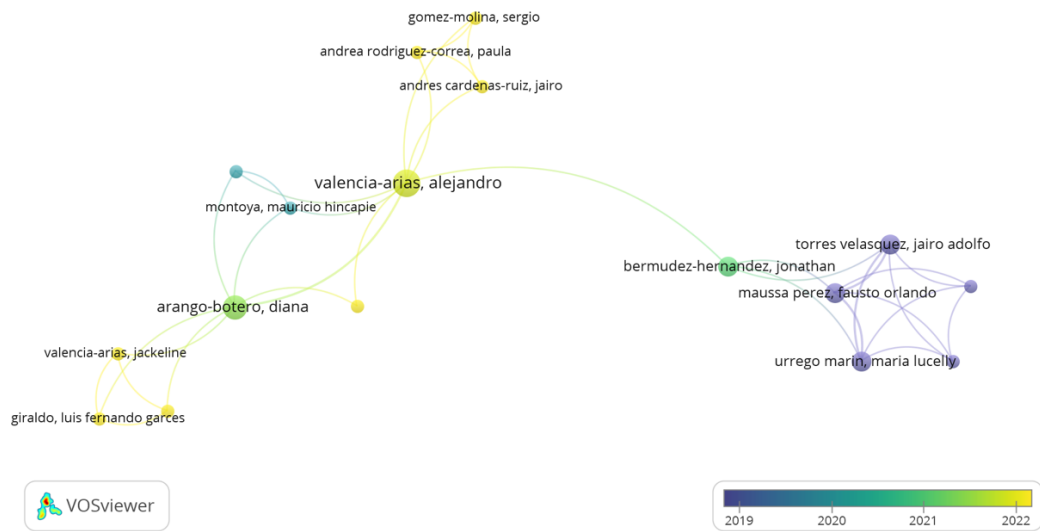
gomez-molina, sergio
andrea rodriguez-correa, paula
andres cardenas-ruiz, jairo
valencia-arias, alejandro
montoya, mauricio hincapie
torres velasquez, jairo adolfo
bermudez-hernandez, jonathan
maussa perez, fausto orlando
arango-botero, diana
valencia-arias, jackeline
urrego marin, maria lucelly
giraldo, luis fernando garces
VOSviewer
2019
2020
2021
2022